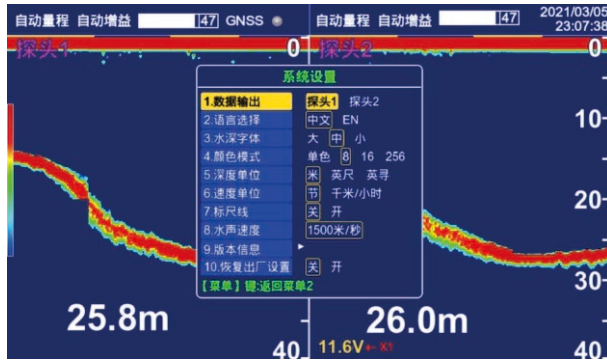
自动量程 自动增益 47 GNSS 自动量程 自动增益 47 2021/03/05 23:07:38

探头1 0 探头2 0

系统设置

1.数据输出 探头1 探头2
2.语言选择 中文 EN
3.水深字体 大 中 小
4.颜色模式 单色 8 16 256
5.深度单位 米 英尺 英寻
6.速度单位 节 千米/小时
7.标尺线 关 开
8.水声速度 1500米/秒
9.版本信息 ▸
10.恢复出厂设置 关 开

【菜单】键:返回菜单2

10
20

25.8m 26.0m

40 11.6V X1 40